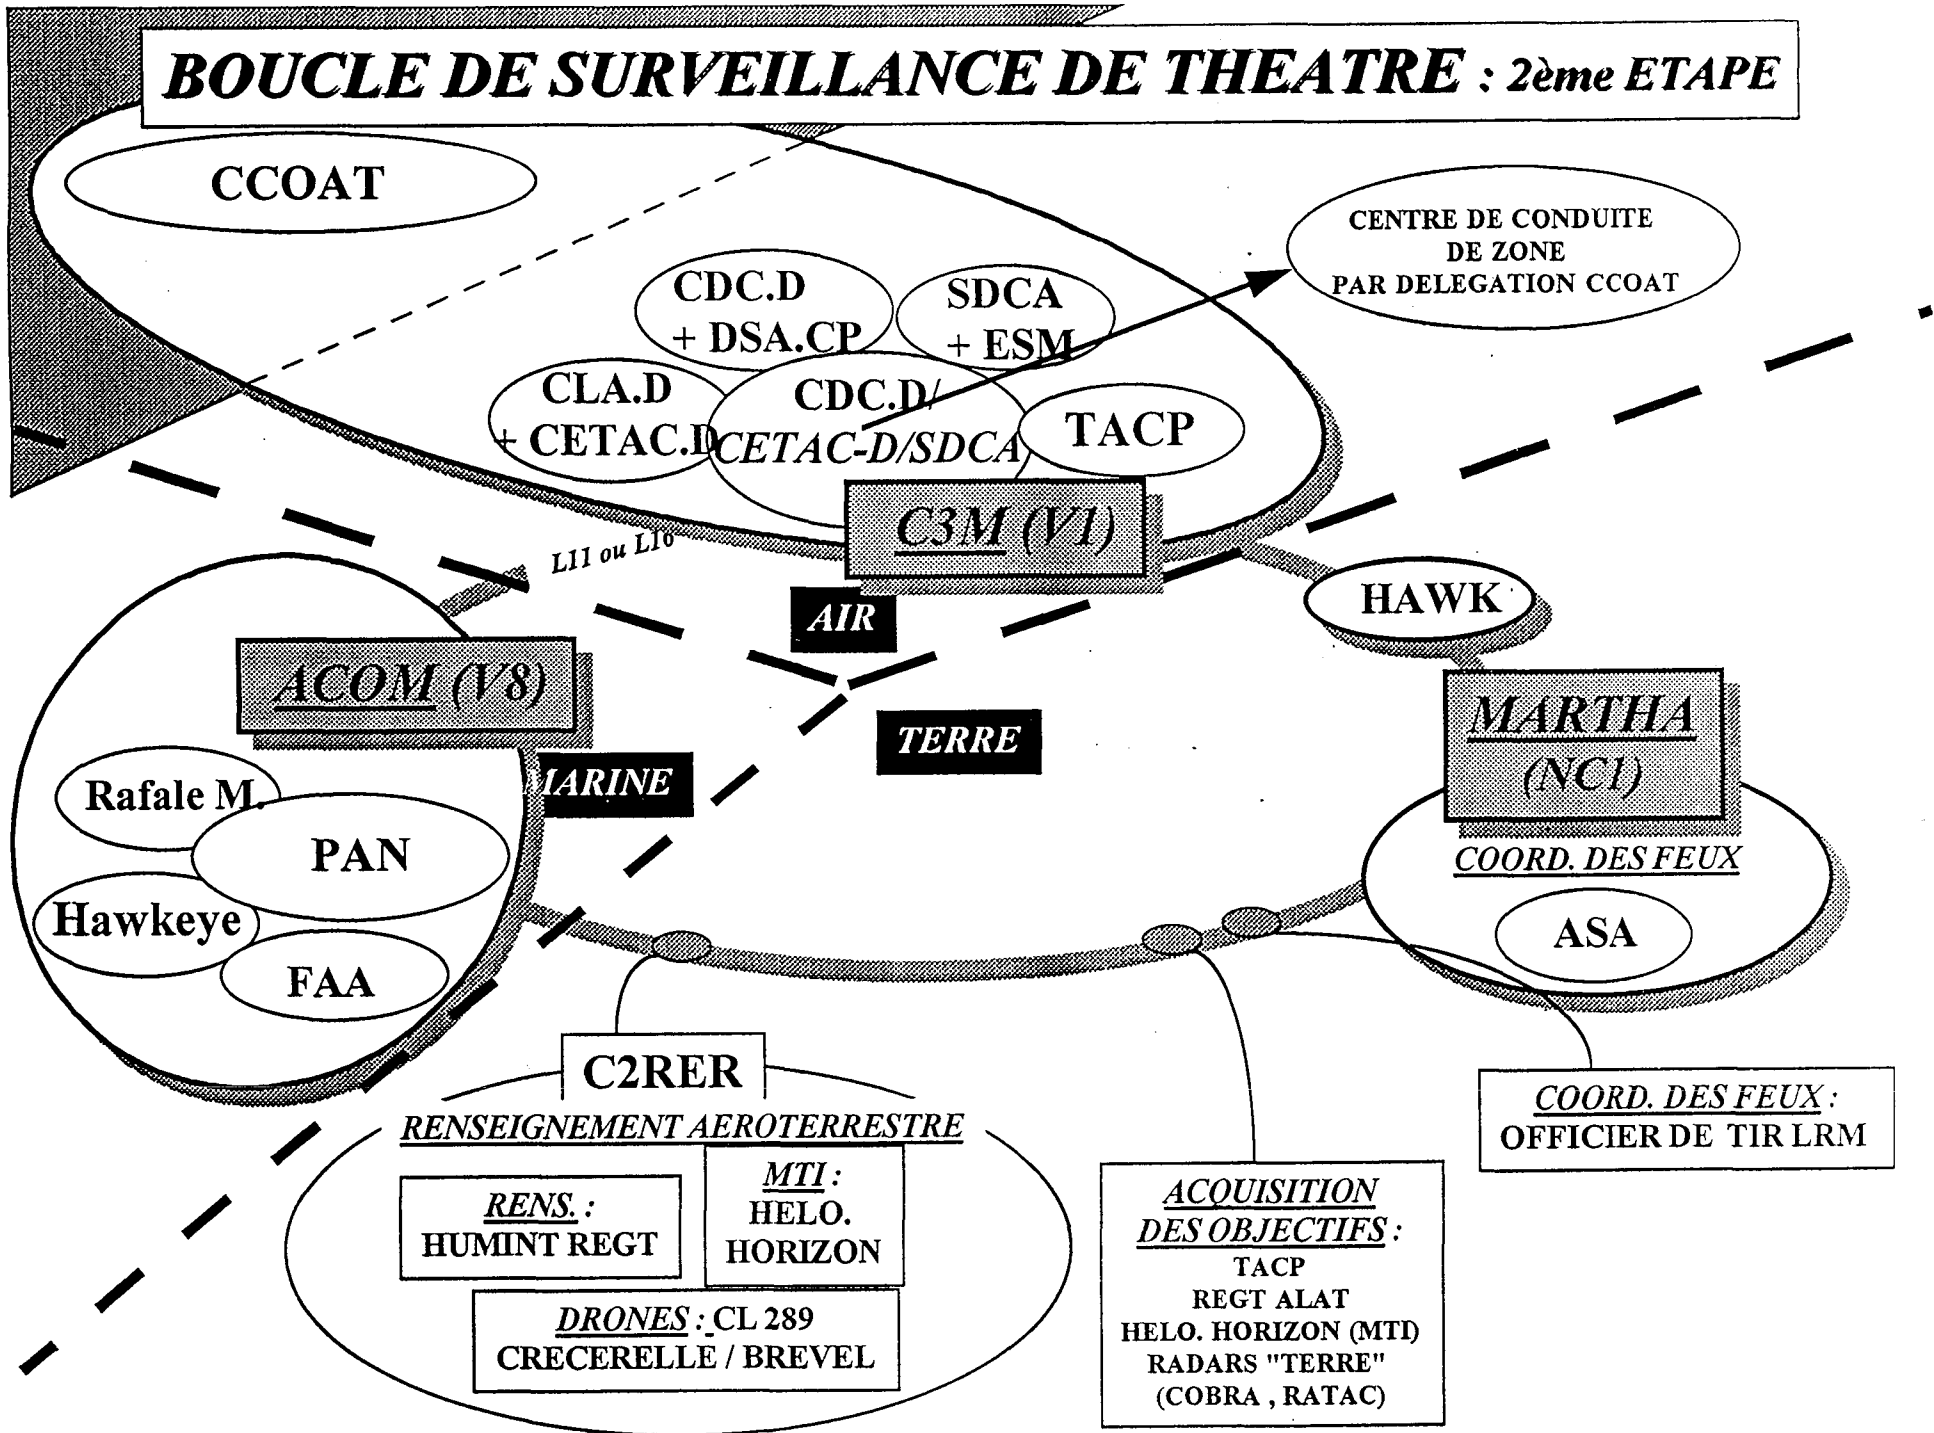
BOUCLE DE SURVEILLANCE DE THEATRE : 2ème ETAPE

CCOAT

CENTRE DE CONDUITE DE ZONE PAR DELEGATION CCOAT

CDC.D + DSA.CP

SDCA + ESM

CLA.D + CETAC.D

CDC.D/ CETAC-D/SDCA

TACP

C3M (V1)

L11 ou L16

HAWK

AIR

ACOM (V8)

TERRE

MARINE

MARTHA (NC1)

COORD. DES FEUX

Rafale M.

PAN

Hawkeye

FAA

ASA

C2RER

RENSEIGNEMENT AEROTERRESTRE

RENS. : HUMINT REGT

MTI : HELO. HORIZON

DRONES : CL 289 CRECERELLE / BREVEL

ACQUISITION DES OBJECTIFS : TACP REGT ALAT HELO. HORIZON (MTI) RADARS "TERRE" (COBRA , RATAC)

COORD. DES FEUX : OFFICIER DE TIR LRM